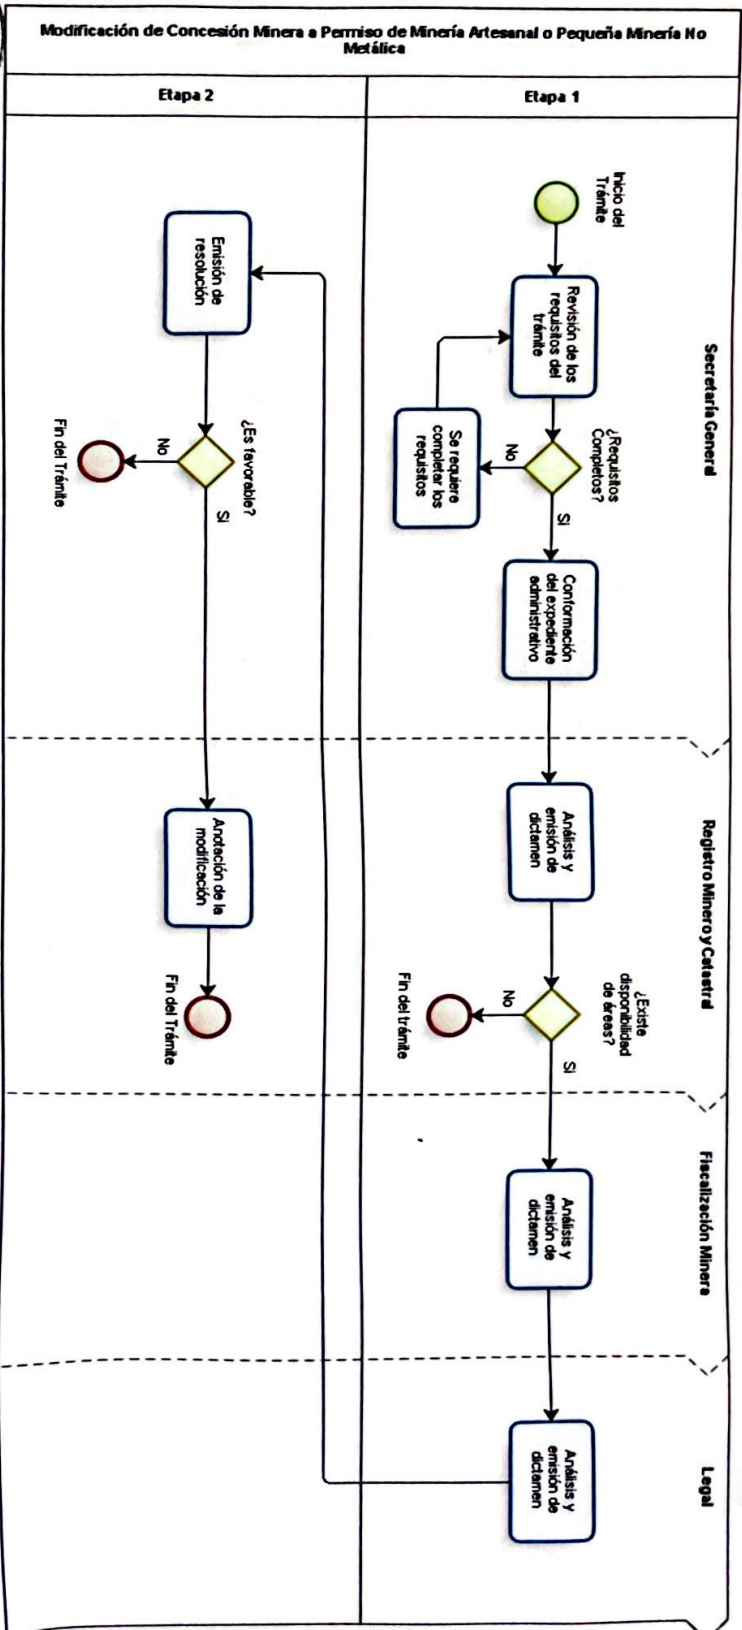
Modificación de Concesión Minera a Permiso de Minería Artesanal o Pequeña Minería No Metálica

Etapa 2

Etapa 1

Secretaría General

Inicio del Trámite

Revisión de los requisitos del trámite

¿Requisitos Completos?

No

Se requiere completar los requisitos

Si

Conformación del expediente administrativo

Emisión de resolución

¿Es favorable?

No

Fin del Trámite

Si

Registro Minero y Catastral

Análisis y emisión de dictamen

¿Existe disponibilidad de áreas?

No

Fin del trámite

Si

Anotación de la modificación

Fin del Trámite

Fiscalización Minera

Análisis y emisión de dictamen

Legal

Análisis y emisión de dictamen